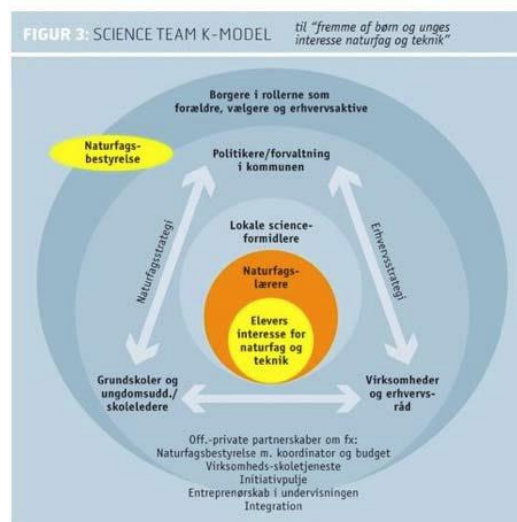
FIGUR 3: SCIENCE TEAM K-MODEL til "fremme af børn og unges interesse naturfag og teknik"

Borgere i rollerne som forældre, vælgere og erhvervsaktive

Naturfagsbestyrelse

Politikere/forvaltning i kommunen

Naturfagsstrategi

Erhvervsstrategi

Lokale scienceformidlere

Naturfagslærere

Elevers interesse for naturfag og teknik

Grundskoler og ungdomsudd./skoleledere

Virksomheder og erhvervsråd

Off.-private partnerskaber om fx:
Naturfagsbestyrelse m. koordinator og budget
Virksomheds-skoletjeneste
Initiativpulje
Entreprenørskab i undervisningen
Integration